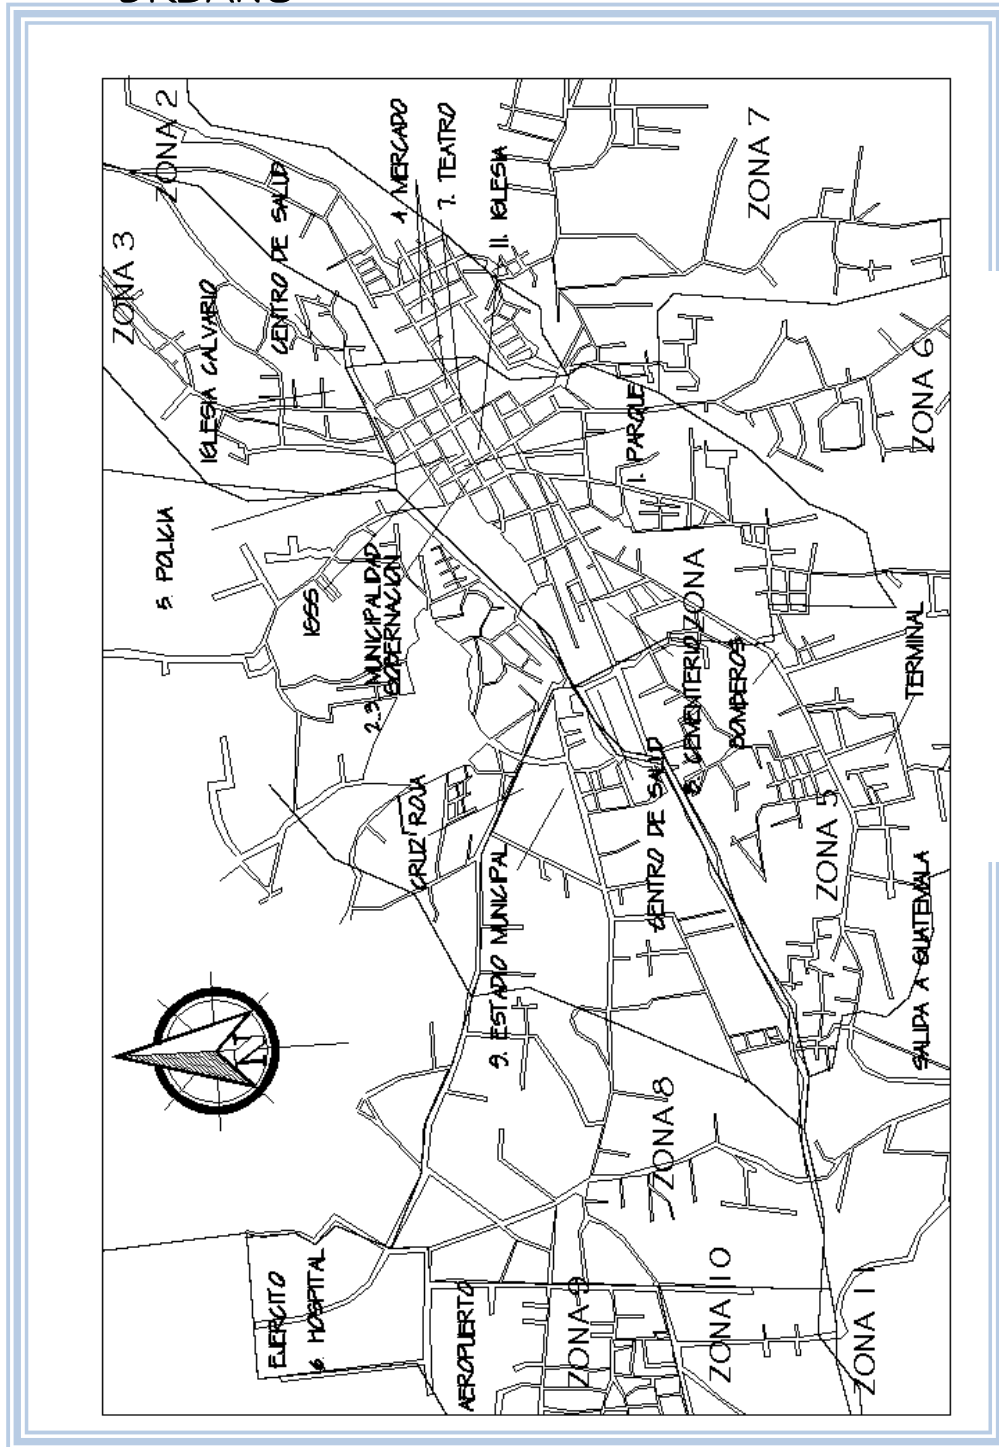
URBANO

ZONA 2
ZONA 3
4. MERCADO
7. TEATRO
CENTRO DE SALUD
11. IGLESIA
ZONA 7
IGLESIA CALVARIO
1. PARQUE
ZONA 6
5. POLICIA
IGSS
2.3. MUNICIPALIDAD GOBERNACION
ZONA
8. CEMENTERIO
BOMBEROS
TERMINAL
CRUZ ROJA
CENTRO DE SALUD
ZONA 5
9. ESTADIO MUNICIPAL
SALIDA A GUATEMALA
N
ZONA 8
EJERCITO
6. HOSPITAL
AEROPUERTO
ZONA 9
ZONA 10
ZONA 1